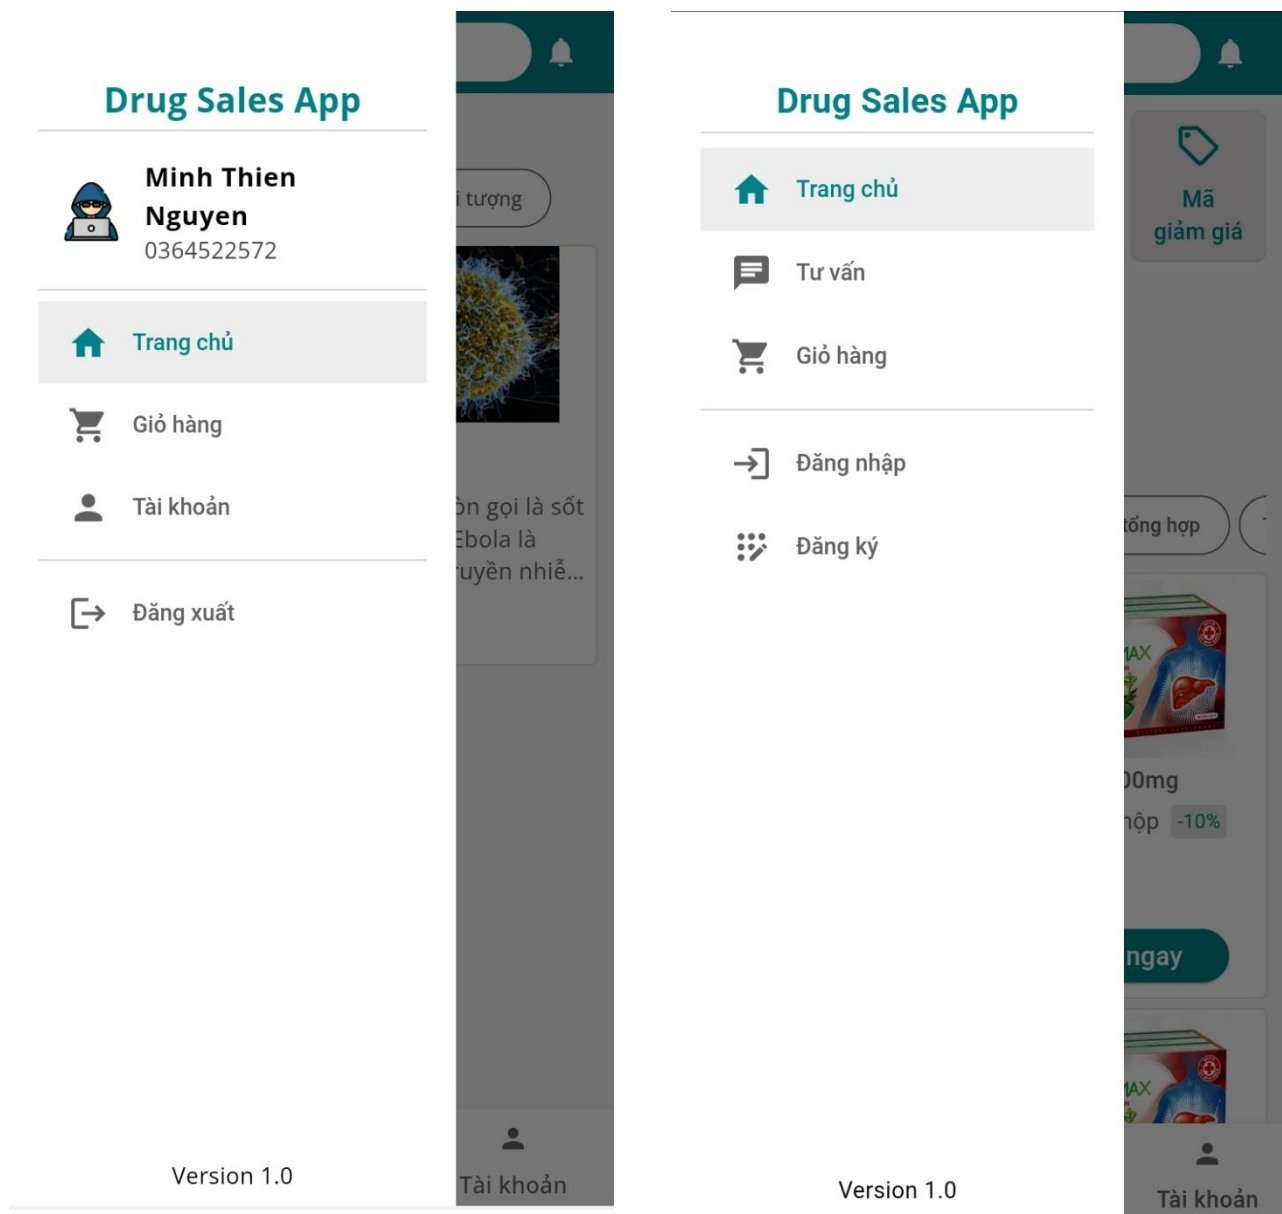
Drug Sales App

Minh Thien Nguyen
0364522572

Trang chủ

Giỏ hàng

Tài khoản

Đăng xuất

Version 1.0

i tượng

ồn gọi là sốt
Ebola là
uyền nhiễ...

Tài khoản

Drug Sales App

Trang chủ

Tư vấn

Giỏ hàng

Đăng nhập

Đăng ký

Version 1.0

Mã giảm giá

tổng hợp

AX

0mg
hộp -10%

ngay

AX

Tài khoản